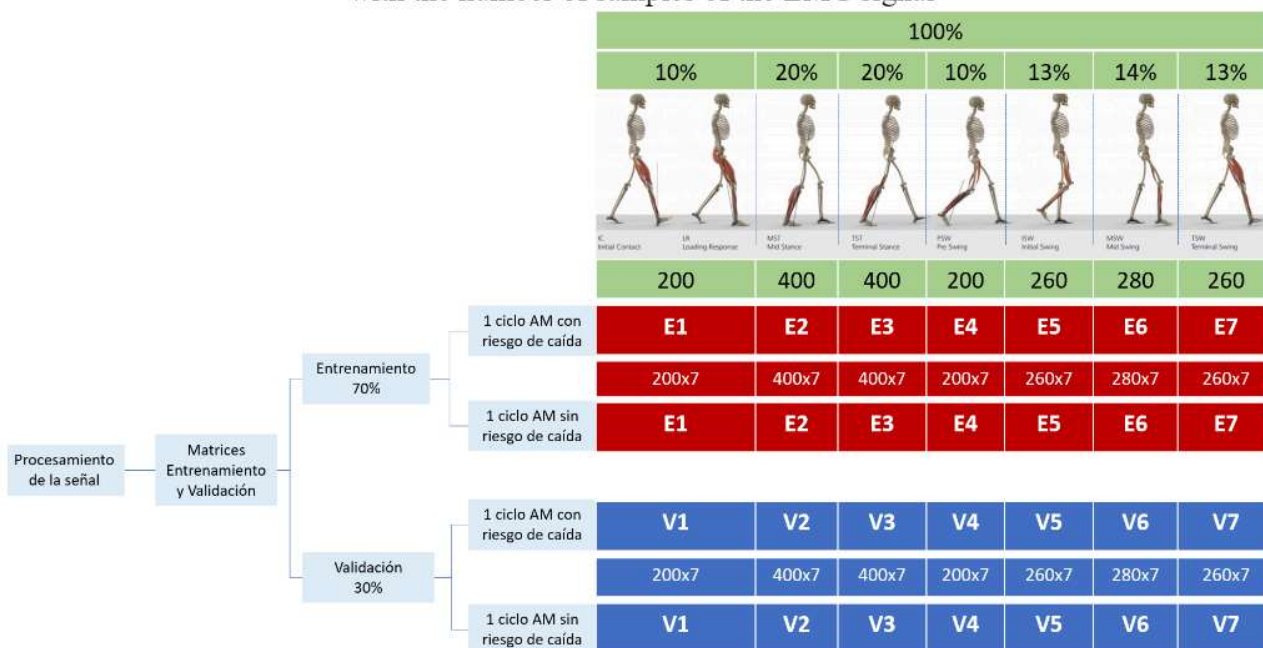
with the number of samples of the EMG signal

100%

| 10% | 20% | 20% | 10% | 13% | 14% | 13% |
|---|---|---|---|---|---|---|

IC Initial Contact
LR Loading Response
MST Mid Stance
TST Terminal Stance
PSW Pre Swing
ISW Initial Swing
MSW Mid Swing
TSW Terminal Swing

| 200 | 400 | 400 | 200 | 260 | 280 | 260 |
|---|---|---|---|---|---|---|

Procesamiento de la señal

Matrices Entrenamiento y Validación

Entrenamiento 70%

1 ciclo AM con riesgo de caída

| E1 | E2 | E3 | E4 | E5 | E6 | E7 |
|---|---|---|---|---|---|---|
| 200x7 | 400x7 | 400x7 | 200x7 | 260x7 | 280x7 | 260x7 |

1 ciclo AM sin riesgo de caída

| E1 | E2 | E3 | E4 | E5 | E6 | E7 |
|---|---|---|---|---|---|---|

Validación 30%

1 ciclo AM con riesgo de caída

| V1 | V2 | V3 | V4 | V5 | V6 | V7 |
|---|---|---|---|---|---|---|
| 200x7 | 400x7 | 400x7 | 200x7 | 260x7 | 280x7 | 260x7 |

1 ciclo AM sin riesgo de caída

| V1 | V2 | V3 | V4 | V5 | V6 | V7 |
|---|---|---|---|---|---|---|